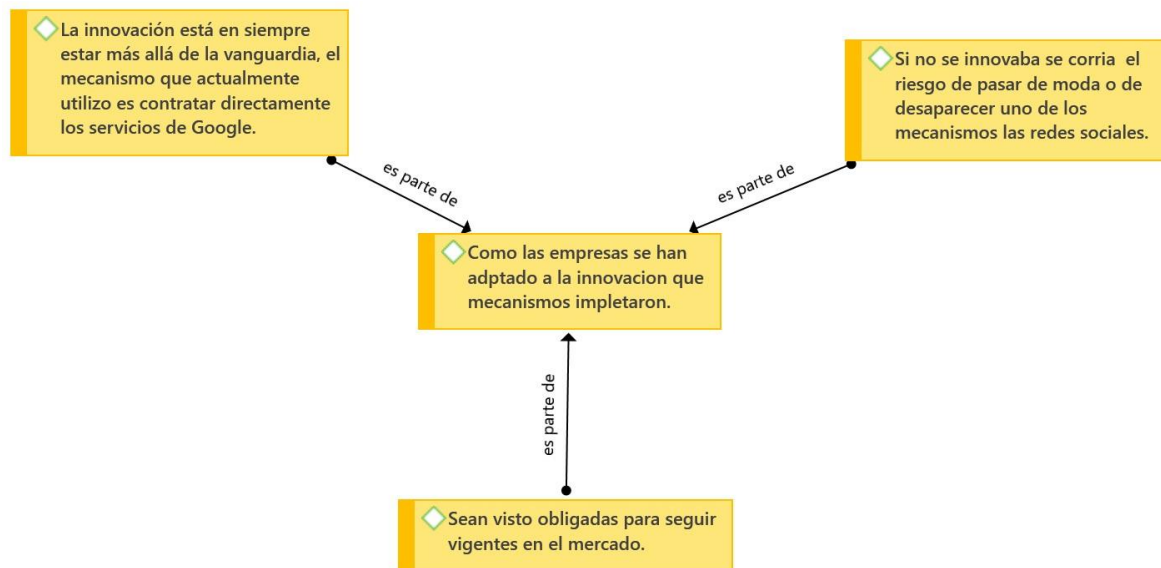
La innovación está en siempre estar más allá de la vanguardia, el mecanismo que actualmente utilizo es contratar directamente los servicios de Google.

es parte de

Si no se innovaba se corria el riesgo de pasar de moda o de desaparecer uno de los mecanismos las redes sociales.

es parte de

Como las empresas se han adptado a la innovacion que mecanismos impletaron.

es parte de

Sean visto obligadas para seguir vigentes en el mercado.